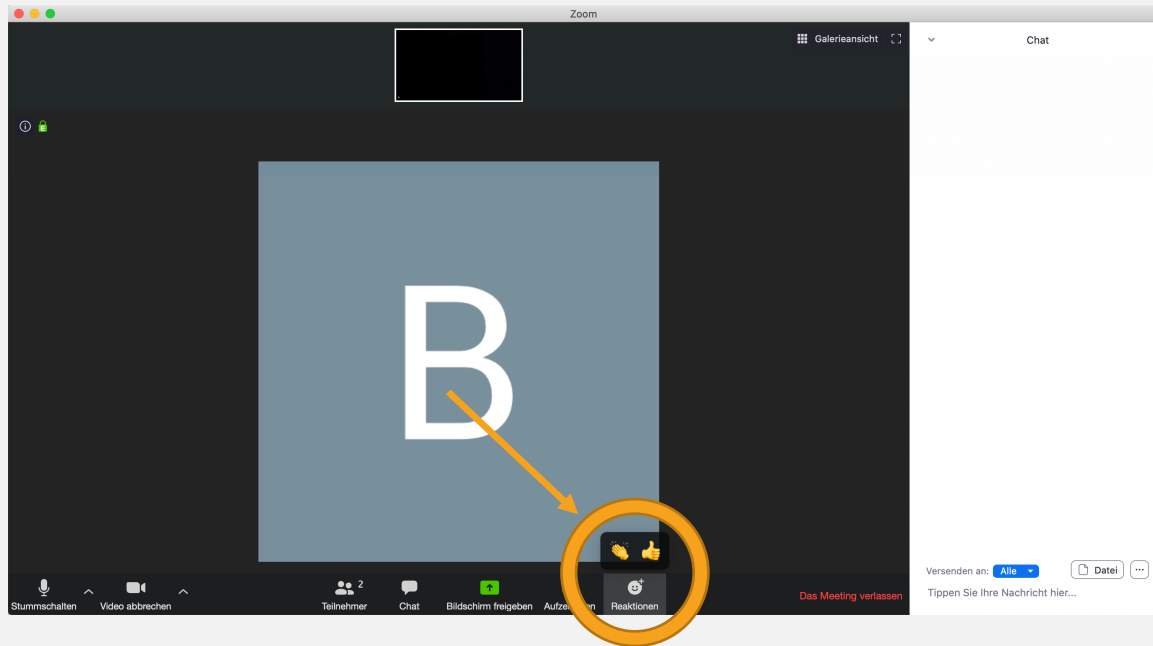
Zoom

Galerieansicht

Chat

B

Stummschalten

Video abbrechen

2

Teilnehmer

Chat

Bildschirm freigeben

Aufzei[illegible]en

Reaktionen

Das Meeting verlassen

Versenden an: Alle

Datei

Tippen Sie Ihre Nachricht hier...